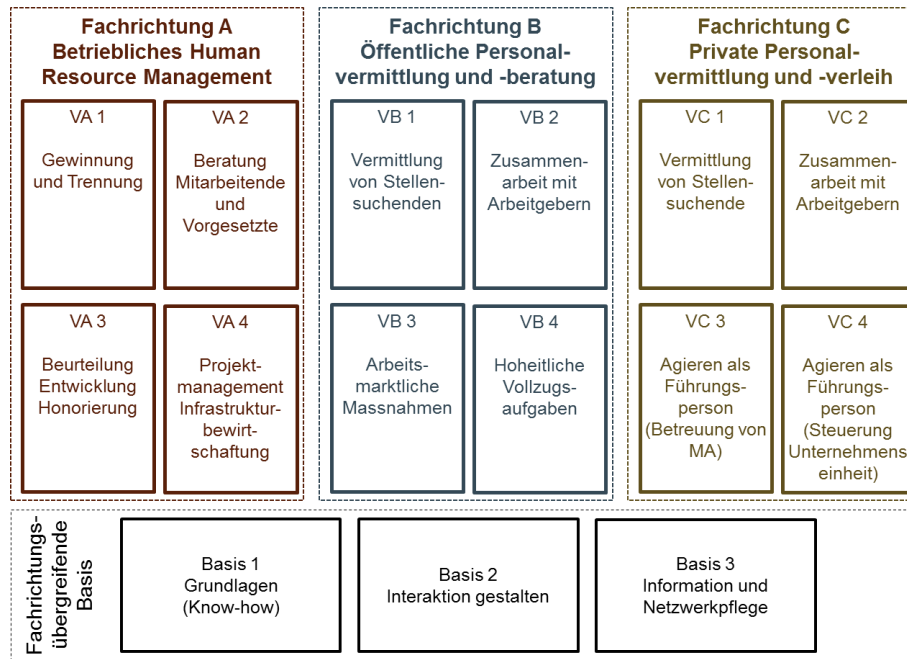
Fachrichtung A
Betriebliches Human Resource Management

VA 1
Gewinnung und Trennung

VA 2
Beratung Mitarbeitende und Vorgesetzte

VA 3
Beurteilung Entwicklung Honorierung

VA 4
Projektmanagement Infrastrukturbewirtschaftung

Fachrichtung B
Öffentliche Personalvermittlung und -beratung

VB 1
Vermittlung von Stellensuchenden

VB 2
Zusammenarbeit mit Arbeitgebern

VB 3
Arbeitsmarktliche Massnahmen

VB 4
Hoheitliche Vollzugsaufgaben

Fachrichtung C
Private Personalvermittlung und -verleih

VC 1
Vermittlung von Stellensuchende

VC 2
Zusammenarbeit mit Arbeitgebern

VC 3
Agieren als Führungsperson (Betreuung von MA)

VC 4
Agieren als Führungsperson (Steuerung Unternehmenseinheit)

Fachrichtungsübergreifende Basis

Basis 1
Grundlagen (Know-how)

Basis 2
Interaktion gestalten

Basis 3
Information und Netzwerkpflege